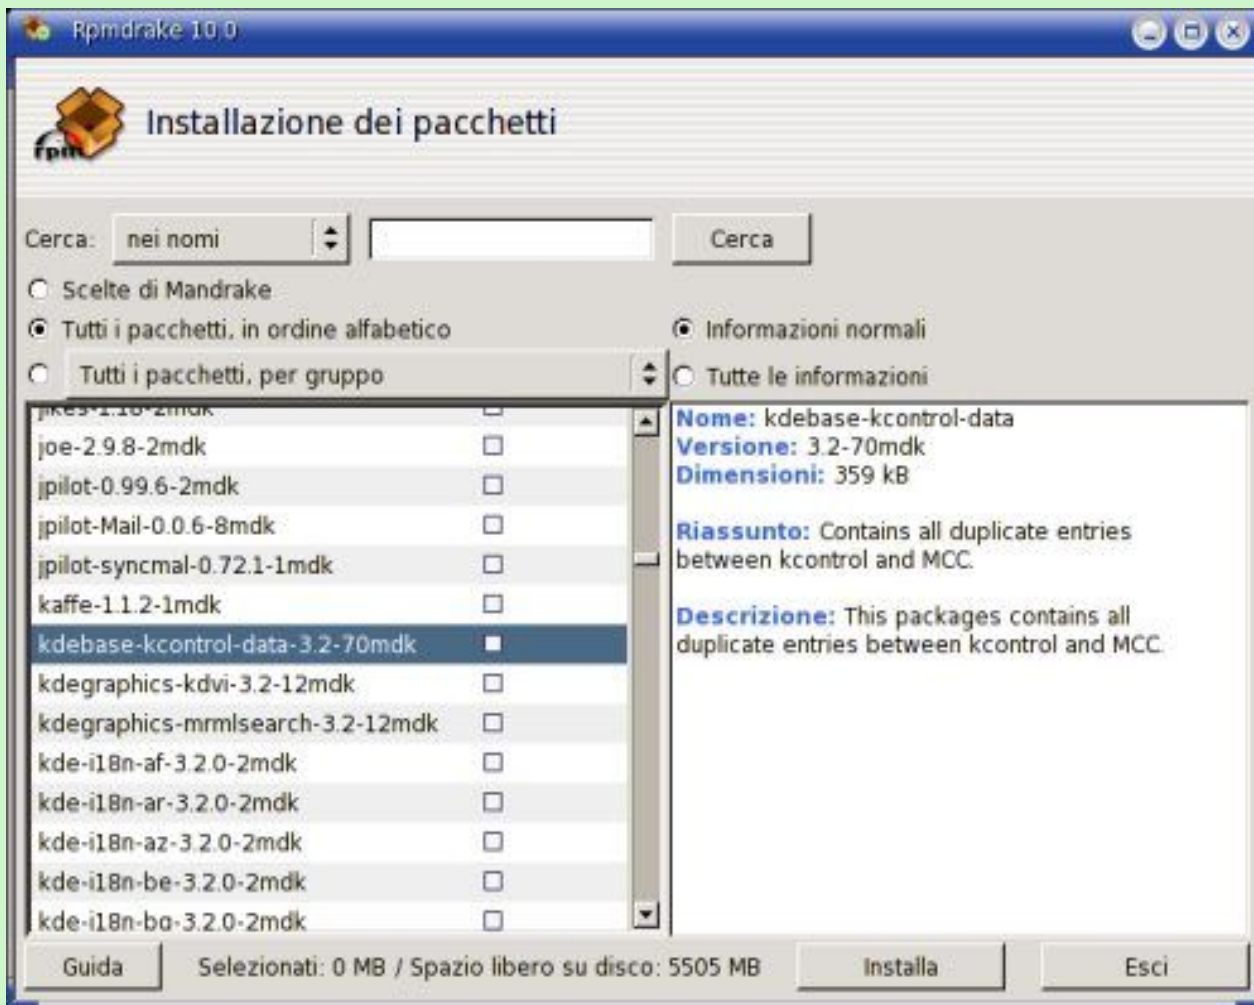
Rpmdrake 10.0

rpm

Installazione dei pacchetti

Cerca: nei nomi

Cerca

Scelte di Mandrake

Tutti i pacchetti, in ordine alfabetico

Tutti i pacchetti, per gruppo

Informazioni normali

Tutte le informazioni

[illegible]
joe-2.9.8-2mdk
jpilot-0.99.6-2mdk
jpilot-Mail-0.0.6-8mdk
jpilot-syncmal-0.72.1-1mdk
kaffe-1.1.2-1mdk
kdebase-kcontrol-data-3.2-70mdk
kdegraphics-kdvi-3.2-12mdk
kdegraphics-mrmlsearch-3.2-12mdk
kde-i18n-af-3.2.0-2mdk
kde-i18n-ar-3.2.0-2mdk
kde-i18n-az-3.2.0-2mdk
kde-i18n-be-3.2.0-2mdk
kde-i18n-bg-3.2.0-2mdk

Nome: kdebase-kcontrol-data
Versione: 3.2-70mdk
Dimensioni: 359 kB

Riassunto: Contains all duplicate entries between kcontrol and MCC.

Descrizione: This packages contains all duplicate entries between kcontrol and MCC.

Guida

Selezionati: 0 MB / Spazio libero su disco: 5505 MB

Installa

Esci